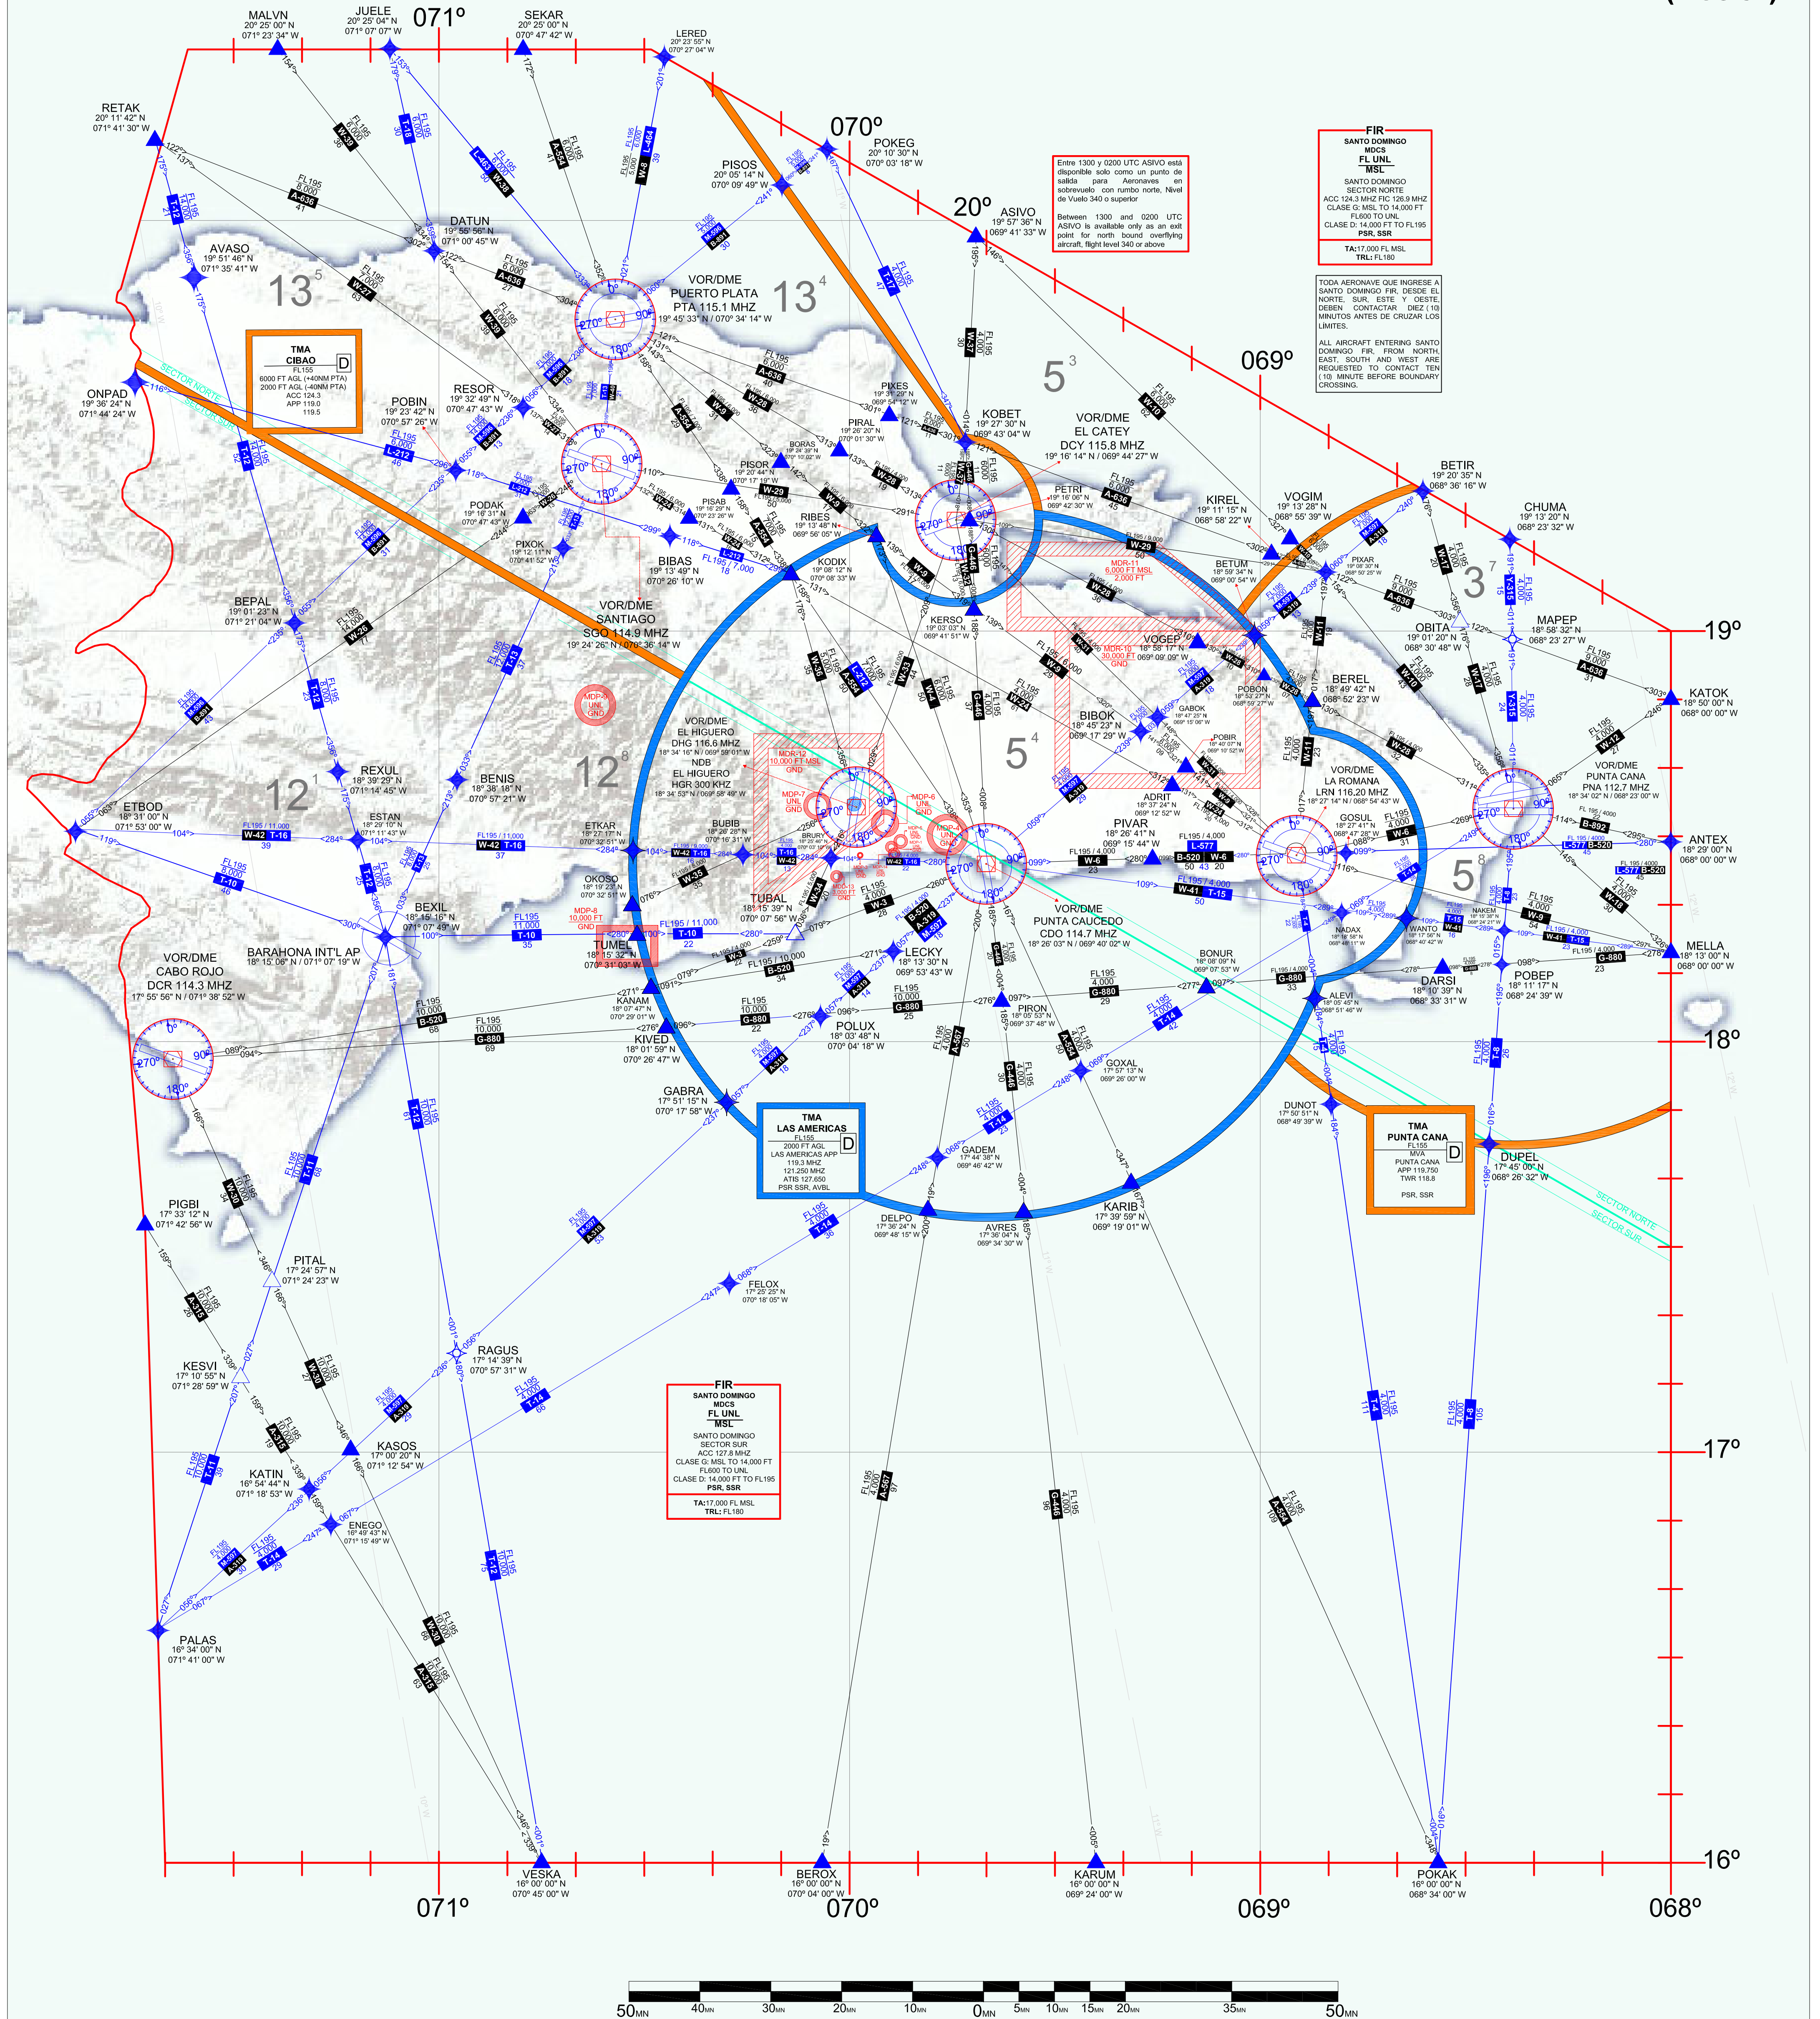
MALVN
20º 25' 00" N
071º 23' 34" W

JUELE
20º 25' 04" N
071º 07' 07" W

071º

SEKAR
20º 25' 00" N
070º 47' 42" W

LERED
20º 23' 55" N
070º 27' 04" W

RETAK
20º 11' 42" N
071º 41' 30" W

070º

POKEG
20º 10' 30" N
070º 03' 18" W

PISOS
20º 05' 14" N
070º 09' 49" W

20º

ASIVO
19º 57' 36" N
069º 41' 33" W

Entre 1300 y 0200 UTC ASIVO está disponible solo como un punto de salida para Aeronaves en sobrevuelo con rumbo norte, Nivel de Vuelo 340 o superior

Between 1300 and 0200 UTC ASIVO is available only as an exit point for north bound overflying aircraft, flight level 340 or above

FIR
SANTO DOMINGO
MDCS
FL UNL
MSL
SANTO DOMINGO
SECTOR NORTE
ACC 124.3 MHZ FIC 126.9 MHZ
CLASE G: MSL TO 14,000 FT
FL600 TO UNL
CLASE D: 14,000 FT TO FL195
PSR, SSR
TA:17,000 FL MSL
TRL: FL180

TODA AERONAVE QUE INGRESE A SANTO DOMINGO FIR, DESDE EL NORTE, SUR, ESTE Y OESTE, DEBEN CONTACTAR DIEZ (10) MINUTOS ANTES DE CRUZAR LOS LIMITES.

ALL AIRCRAFT ENTERING SANTO DOMINGO FIR, FROM NORTH, EAST, SOUTH AND WEST ARE REQUESTED TO CONTACT TEN (10) MINUTE BEFORE BOUNDARY CROSSING.

DATUN
19º 55' 56" N
071º 00' 45" W

AVASO
19º 51' 46" N
071º 35' 41" W

13 5

VOR/DME
PUERTO PLATA
PTA 115.1 MHZ
19º 45' 33" N / 070º 34' 14" W

13 4

TMA
CIBAO
D
FL155
6000 FT AGL (+40NM PTA)
2000 FT AGL (-40NM PTA)
ACC 124.3
APP 119.0
119.5

ONPAD
19º 36' 24" N
071º 44' 24" W

SECTOR NORTE
SECTOR SUR

POBIN
19º 23' 42" N
070º 57' 26" W

RESOR
19º 32' 49" N
070º 47' 43" W

5 3

069º

PIXES
19º 31' 29" N
069º 54' 12" W

KOBET
19º 27' 30" N
069º 43' 04" W

VOR/DME
EL CATEY
DCY 115.8 MHZ
19º 16' 14" N / 069º 44' 27" W

PIRAL
19º 26' 20" N
070º 01' 30" W

BORAS

PISOR

BETIR
19º 20' 35" N
068º 36' 16" W

CHUMA
19º 13' 20" N
068º 23' 32" W

VOGIM
19º 13' 28" N
068º 55' 39" W

KIREL
19º 11' 15" N
068º 58' 22" W

PETRI
19º 16' 06" N
069º 42' 30" W

PODAK
19º 16' 31" N
070º 47' 43" W

PISAB

RIBES
19º 13' 48" N
069º 56' 05" W

PIXOK
19º 12' 11" N
070º 41' 52" W

BIBAS
19º 13' 49" N
070º 26' 10" W

KODIX
19º 08' 12" N
070º 08' 33" W

BETUM
18º 59' 34" N
069º 00' 54" W

PIXAR

MDR-11
6,000 FT MSL
2,000 FT

3 7

MAPEP
18º 58' 32" N
068º 23' 27" W

OBITA
19º 01' 20" N
068º 30' 48" W

19º

BEPAL
19º 01' 23" N
071º 21' 04" W

VOR/DME
SANTIAGO
SGO 114.9 MHZ
19º 24' 26" N / 070º 36' 14" W

KERSO
19º 03' 03" N
069º 41' 51" W

VOGEP
18º 58' 17" N
069º 09' 09" W

MDR-10
30,000 FT MSL
GND

POBON

KATOK
18º 50' 00" N
068º 00' 00" W

MDP-8
UNL
GND

BEREL
18º 49' 42" N
068º 52' 23" W

GABOK

BIBOK
18º 45' 23" N
069º 17' 29" W

VOR/DME
EL HIGUERO
DHG 116.6 MHZ
18º 34' 16" N / 069º 59' 01" W
NDB
EL HIGUERO
HGR 300 KHZ
18º 34' 53" N / 069º 58' 49" W

MDR-12
10,000 FT MSL
GND

5 4

POBIR

REXUL
18º 39' 29" N
071º 14' 45" W

BENIS
18º 38' 18" N
070º 57' 21" W

12 8

12 1

VOR/DME
LA ROMANA
LRN 116.20 MHZ
18º 27' 14" N / 068º 54' 43" W

VOR/DME
PUNTA CANA
PNA 112.7 MHZ
18º 34' 02" N / 068º 23' 00" W

ADRIT
18º 37' 24" N
069º 12' 52" W

ETBOD
18º 31' 00" N
071º 53' 00" W

ESTAN
18º 29' 10" N
071º 11' 43" W

MDP-7
UNL
GND

MDP-6
UNL
GND

ETKAR
18º 27' 17" N
070º 32' 51" W

BUBIB
18º 26' 28" N
070º 19' 31" W

BRURY

PIVAR
18º 26' 41" N
069º 15' 44" W

GOSUL
18º 27' 41" N
068º 47' 28" W

ANTEX
18º 29' 00" N
068º 00' 00" W

OKOSO
18º 19' 23" N
070º 32' 51" W

TUBAL
18º 15' 39" N
070º 07' 56" W

VOR/DME
PUNTA CAUCEDO
CDO 114.7 MHZ
18º 26' 03" N / 069º 40' 02" W

5 8

NAKEM

NADAX

WANTO

BEXIL
18º 15' 16" N
071º 07' 49" W

MDP-8
10,000 FT
GND

TUMEL
18º 15' 32" N
070º 31' 03" W

LECKY
18º 13' 30" N
069º 53' 43" W

BONUR
18º 08' 09" N
069º 07' 53" W

MELLA
18º 13' 00" N
068º 00' 00" W

VOR/DME
CABO ROJO
DCR 114.3 MHZ
17º 55' 56" N / 071º 38' 52" W

BARAHONA INT'L AP
18º 15' 06" N / 071º 07' 19" W

KANAM
18º 07' 47" N
070º 29' 01" W

PIRON
18º 05' 53" N
069º 37' 48" W

ALEVI

DARSI
18º 10' 39" N
068º 33' 31" W

POBEP
18º 11' 17" N
068º 24' 39" W

POLUX
18º 03' 48" N
070º 04' 18" W

KIVED
18º 01' 59" N
070º 26' 47" W

18º

GOXAL
17º 57' 13" N
069º 26' 00" W

GABRA
17º 51' 15" N
070º 17' 58" W

TMA
LAS AMERICAS
D
FL155
2000 FT AGL
LAS AMERICAS APP
119.3 MHZ
121.250 MHZ
ATIS 127.650
PSR SSR, AVBL

DUNOT
17º 50' 51" N
068º 49' 39" W

TMA
PUNTA CANA
D
FL155
MVA
PUNTA CANA
APP 119.750
TWR 118.8
PSR, SSR

DUPEL
17º 45' 00" N
068º 26' 32" W

GADEM
17º 44' 38" N
069º 46' 42" W

KARIB
17º 39' 59" N
069º 19' 01" W

DELPO
17º 36' 24" N
069º 48' 15" W

AVRES
17º 36' 04" N
069º 34' 30" W

SECTOR NORTE
SECTOR SUR

PIGBI
17º 33' 12" N
071º 42' 56" W

PITAL
17º 24' 57" N
071º 24' 23" W

FELOX
17º 25' 25" N
070º 18' 05" W

RAGUS
17º 14' 39" N
070º 57' 31" W

KESVI
17º 10' 55" N
071º 28' 59" W

FIR
SANTO DOMINGO
MDCS
FL UNL
MSL
SANTO DOMINGO
SECTOR SUR
ACC 127.8 MHZ
CLASE G: MSL TO 14,000 FT
FL600 TO UNL
CLASE D: 14,000 FT TO FL195
PSR, SSR
TA:17,000 FL MSL
TRL: FL180

KASOS
17º 00' 20" N
071º 12' 54" W

17º

KATIN
16º 54' 44" N
071º 18' 53" W

ENEGO
16º 49' 43" N
071º 15' 49" W

PALAS
16º 34' 00" N
071º 41' 00" W

16º

VESKA
16º 00' 00" N
070º 45' 00" W

BEROX
16º 00' 00" N
070º 04' 00" W

KARUM
16º 00' 00" N
069º 24' 00" W

POKAK
16º 00' 00" N
068º 34' 00" W

071º
070º
069º
068º

50MN 40MN 30MN 20MN 10MN 0MN 5MN 10MN 15MN 20MN 35MN 50MN